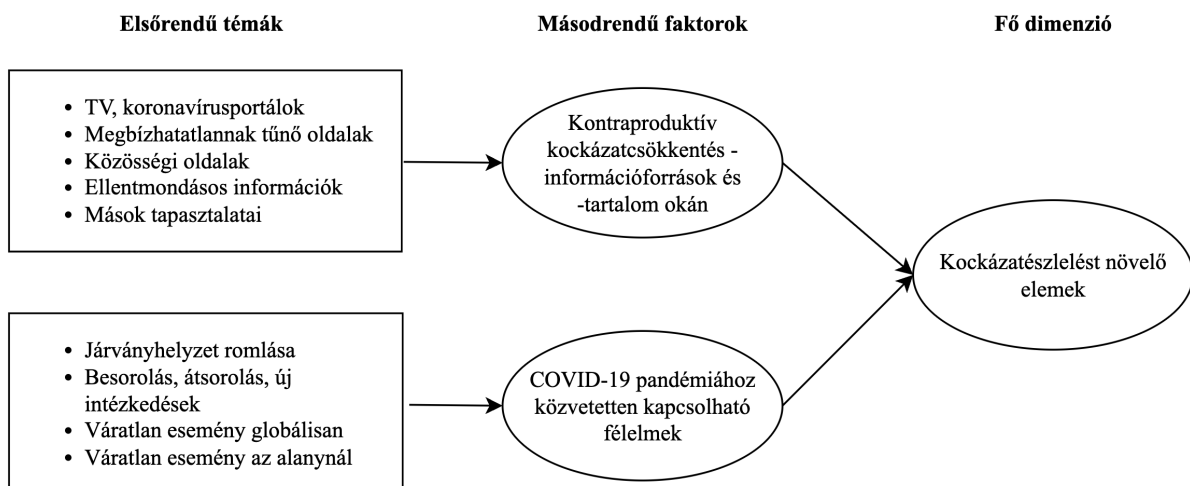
Elsőrendű témák

Másodrendű faktorok

Fő dimenzió

- TV, koronavírusportálok
- Megbízhatatlannak tűnő oldalak
- Közösségi oldalak
- Ellentmondásos információk
- Mások tapasztalatai

Kontraproduktív kockázatcsökkentés - információforrások és -tartalom okán

Kockázatészlelést növelő elemek

- Járványhelyzet romlása
- Besorolás, átsorolás, új intézkedések
- Váratlan esemény globálisan
- Váratlan esemény az alanynál

COVID-19 pandémiához közvetetten kapcsolható félelmek